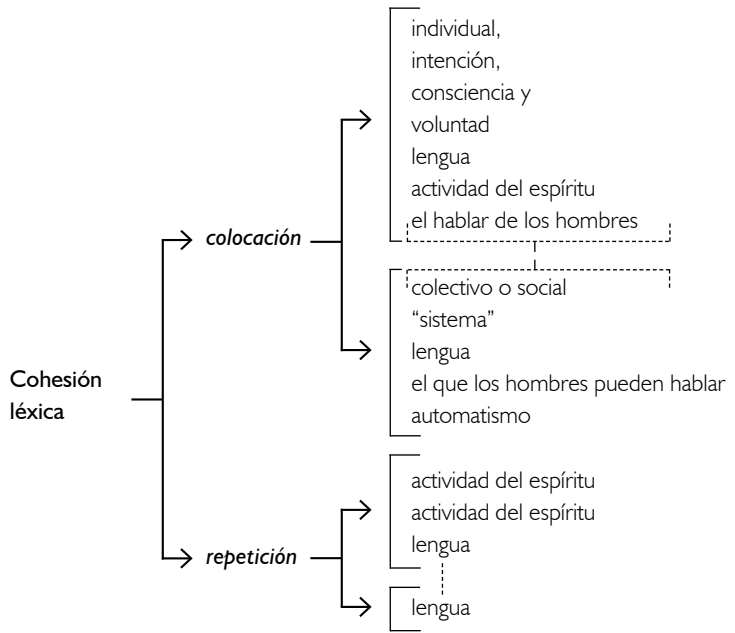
Cohesión léxica

colocación

individual,
intención,
consciencia y
voluntad
lengua
actividad del espíritu
el hablar de los hombres

colectivo o social
"sistema"
lengua
el que los hombres pueden hablar
automatismo

repetición

actividad del espíritu
actividad del espíritu
lengua

lengua